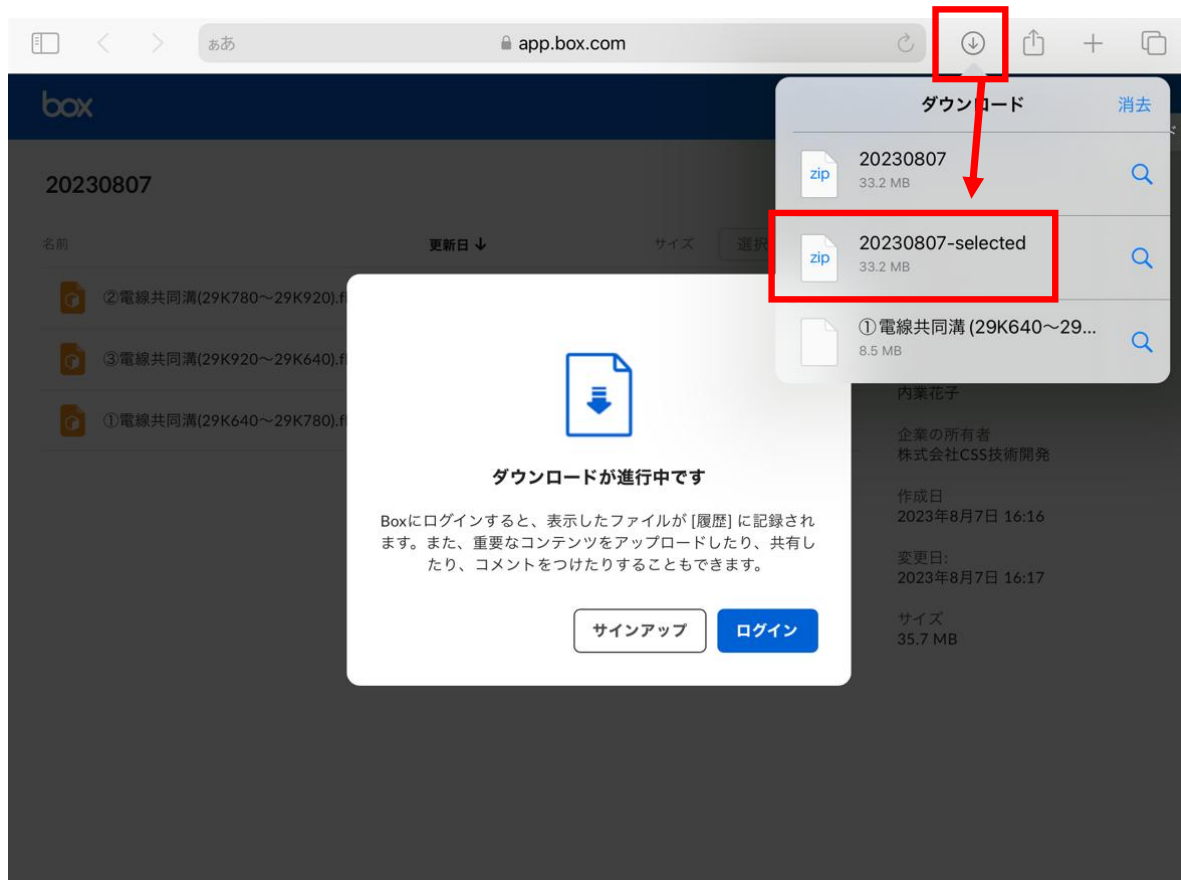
ああ app.box.com

box

20230807

名前 更新日 ↓ サイズ 選択

②電線共同溝(29K780～29K920).f

③電線共同溝(29K920～29K640).f

①電線共同溝(29K640～29K780).f

ダウンロード 消去

zip 20230807 33.2 MB

zip 20230807-selected 33.2 MB

①電線共同溝(29K640～29... 8.5 MB

内業花子

企業の所有者
株式会社CSS技術開発

作成日
2023年8月7日 16:16

変更日:
2023年8月7日 16:17

サイズ
35.7 MB

ダウンロードが進行中です

Boxにログインすると、表示したファイルが [履歴] に記録されます。また、重要なコンテンツをアップロードしたり、共有したり、コメントをつけたりすることもできます。

サインアップ ログイン